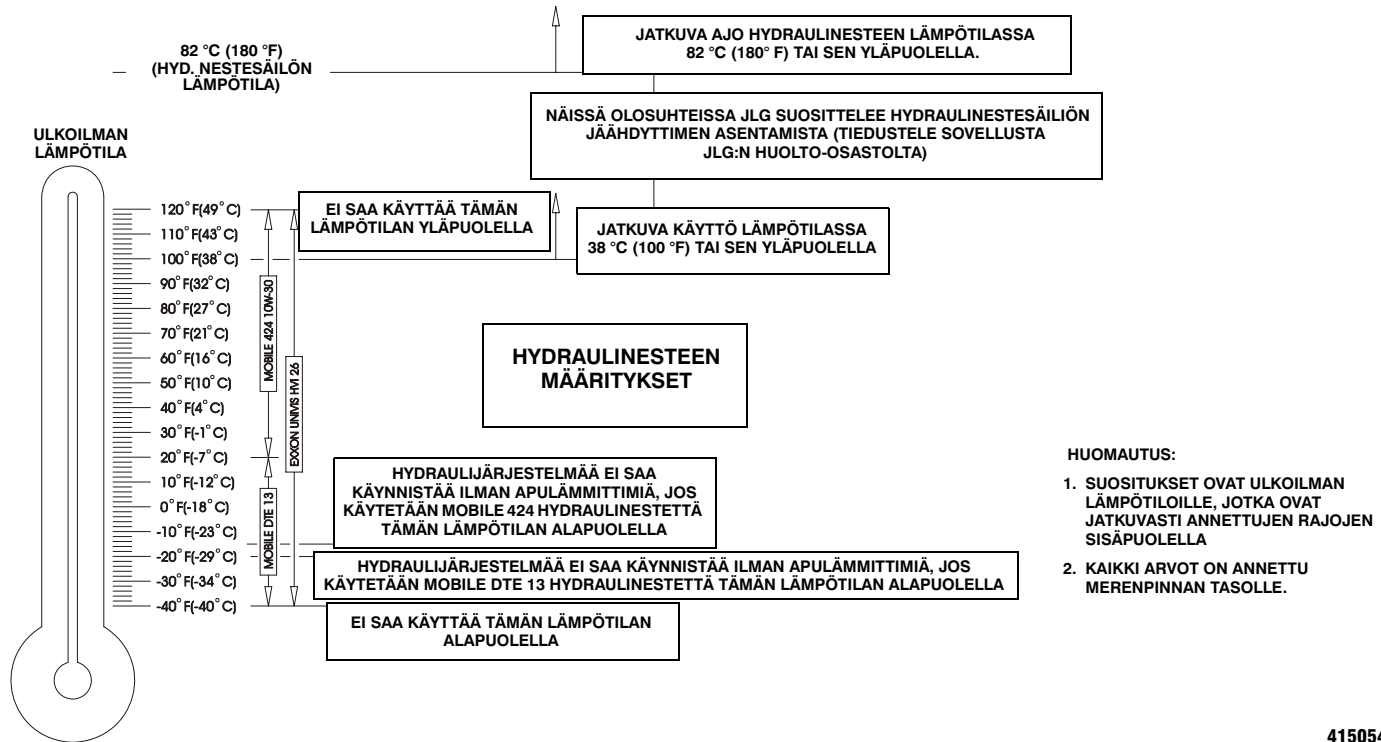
JATKUVA AJO HYDRAULINESTEEN LÄMPÖTILASSA 82 °C (180° F) TAI SEN YLÄPUOLELLA.

82 °C (180 °F) (HYD. NESTESÄILÖN LÄMPÖTILA)

NÄISSÄ OLOSUHTEISSA JLG SUOSITTELEE HYDRAULINESTESÄILIÖN JÄÄHDYTTIMEN ASENTAMISTA (TIEDUSTELE SOVELLUSTA JLG:N HUOLTO-OSASTOLTA)

ULKOILMAN LÄMPÖTILA

120° F(49° C)
110° F(43° C)
100° F(38° C)
90° F(32° C)
80° F(27° C)
70° F(21° C)
60° F(16° C)
50° F(10° C)
40° F(4° C)
30° F(-1° C)
20° F(-7° C)
10° F(-12° C)
0° F(-18° C)
-10° F(-23° C)
-20° F(-29° C)
-30° F(-34° C)
-40° F(-40° C)

EI SAA KÄYTTÄÄ TÄMÄN LÄMPÖTILAN YLÄPUOLELLA

JATKUVA KÄYTTÖ LÄMPÖTILASSA 38 °C (100 °F) TAI SEN YLÄPUOLELLA

MOBILE 424 10W-30

EXXON UNIVIS HVI 26

MOBILE DTE 13

HYDRAULINESTEEN MÄÄRITYKSET

HYDRAULIJÄRJESTELMÄÄ EI SAA KÄYNNISTÄÄ ILMAN APULÄMMITTIMIÄ, JOS KÄYTETÄÄN MOBILE 424 HYDRAULINESTETTÄ TÄMÄN LÄMPÖTILAN ALAPUOLELLA

HYDRAULIJÄRJESTELMÄÄ EI SAA KÄYNNISTÄÄ ILMAN APULÄMMITTIMIÄ, JOS KÄYTETÄÄN MOBILE DTE 13 HYDRAULINESTETTÄ TÄMÄN LÄMPÖTILAN ALAPUOLELLA

EI SAA KÄYTTÄÄ TÄMÄN LÄMPÖTILAN ALAPUOLELLA

HUOMAUTUS:

1. SUOSITUKSET OVAT ULKOILMAN LÄMPÖTILOILLE, JOTKA OVAT JATKUVASTI ANNETTUJEN RAJOJEN SISÄPUOLELLA

2. KAIKKI ARVOT ON ANNETTU MERENPINNAN TASOLLE.

415054